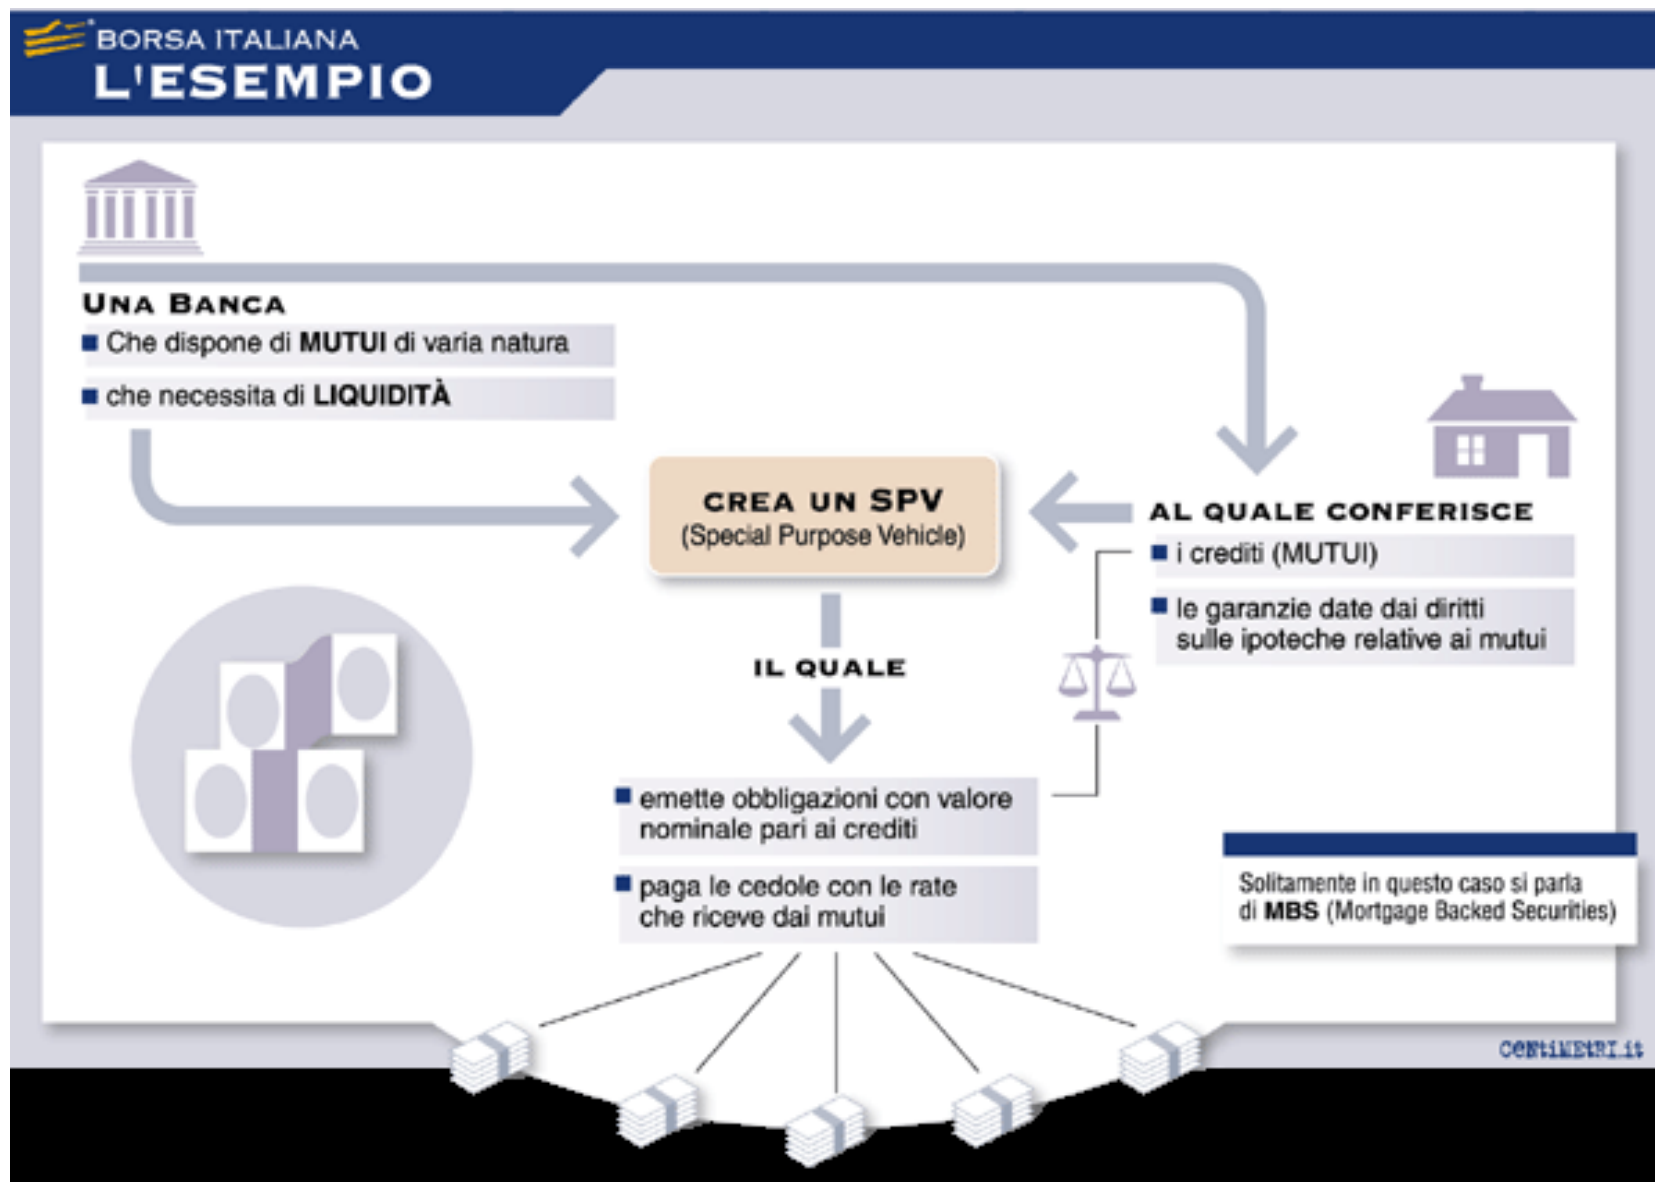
BORSA ITALIANA
L'ESEMPIO

UNA BANCA
Che dispone di MUTUI di varia natura
che necessita di LIQUIDITÀ

CREA UN SPV
(Special Purpose Vehicle)

AL QUALE CONFERISCE
i crediti (MUTUI)
le garanzie date dai diritti sulle ipoteche relative ai mutui

IL QUALE
emette obbligazioni con valore nominale pari ai crediti
paga le cedole con le rate che riceve dai mutui

Solitamente in questo caso si parla di MBS (Mortgage Backed Securities)

centimetri.it